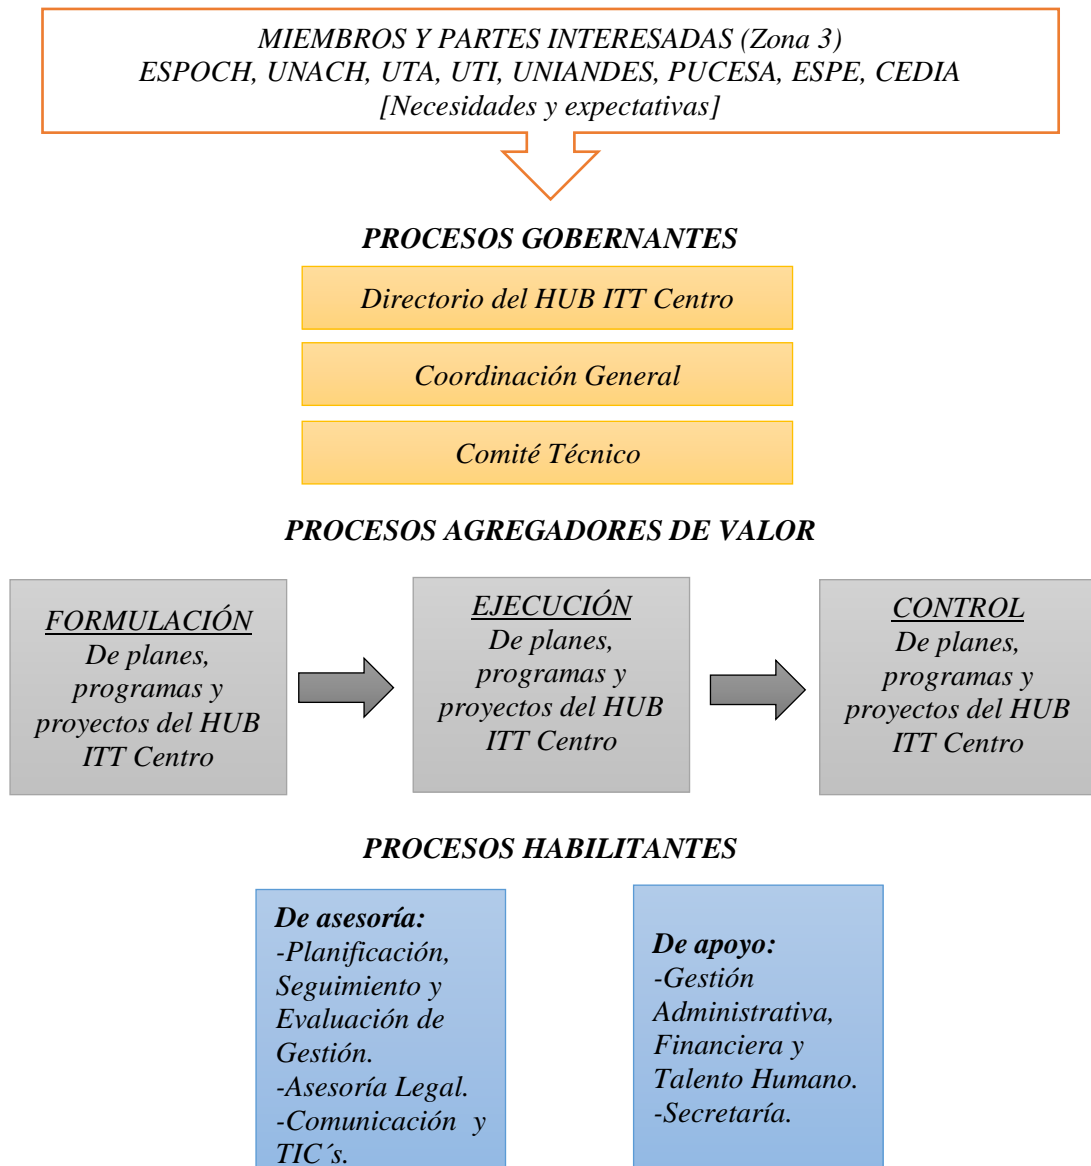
MIEMBROS Y PARTES INTERESADAS (Zona 3)
ESPOCH, UNACH, UTA, UTI, UNIANDES, PUCESA, ESPE, CEDIA
[Necesidades y expectativas]

PROCESOS GOBERNANTES

Directorio del HUB ITT Centro

Coordinación General

Comité Técnico

PROCESOS AGREGADORES DE VALOR

FORMULACIÓN
De planes, programas y proyectos del HUB ITT Centro

EJECUCIÓN
De planes, programas y proyectos del HUB ITT Centro

CONTROL
De planes, programas y proyectos del HUB ITT Centro

PROCESOS HABILITANTES

De asesoría:
-Planificación, Seguimiento y Evaluación de Gestión.
-Asesoría Legal.
-Comunicación y TIC´s.

De apoyo:
-Gestión Administrativa, Financiera y Talento Humano.
-Secretaría.